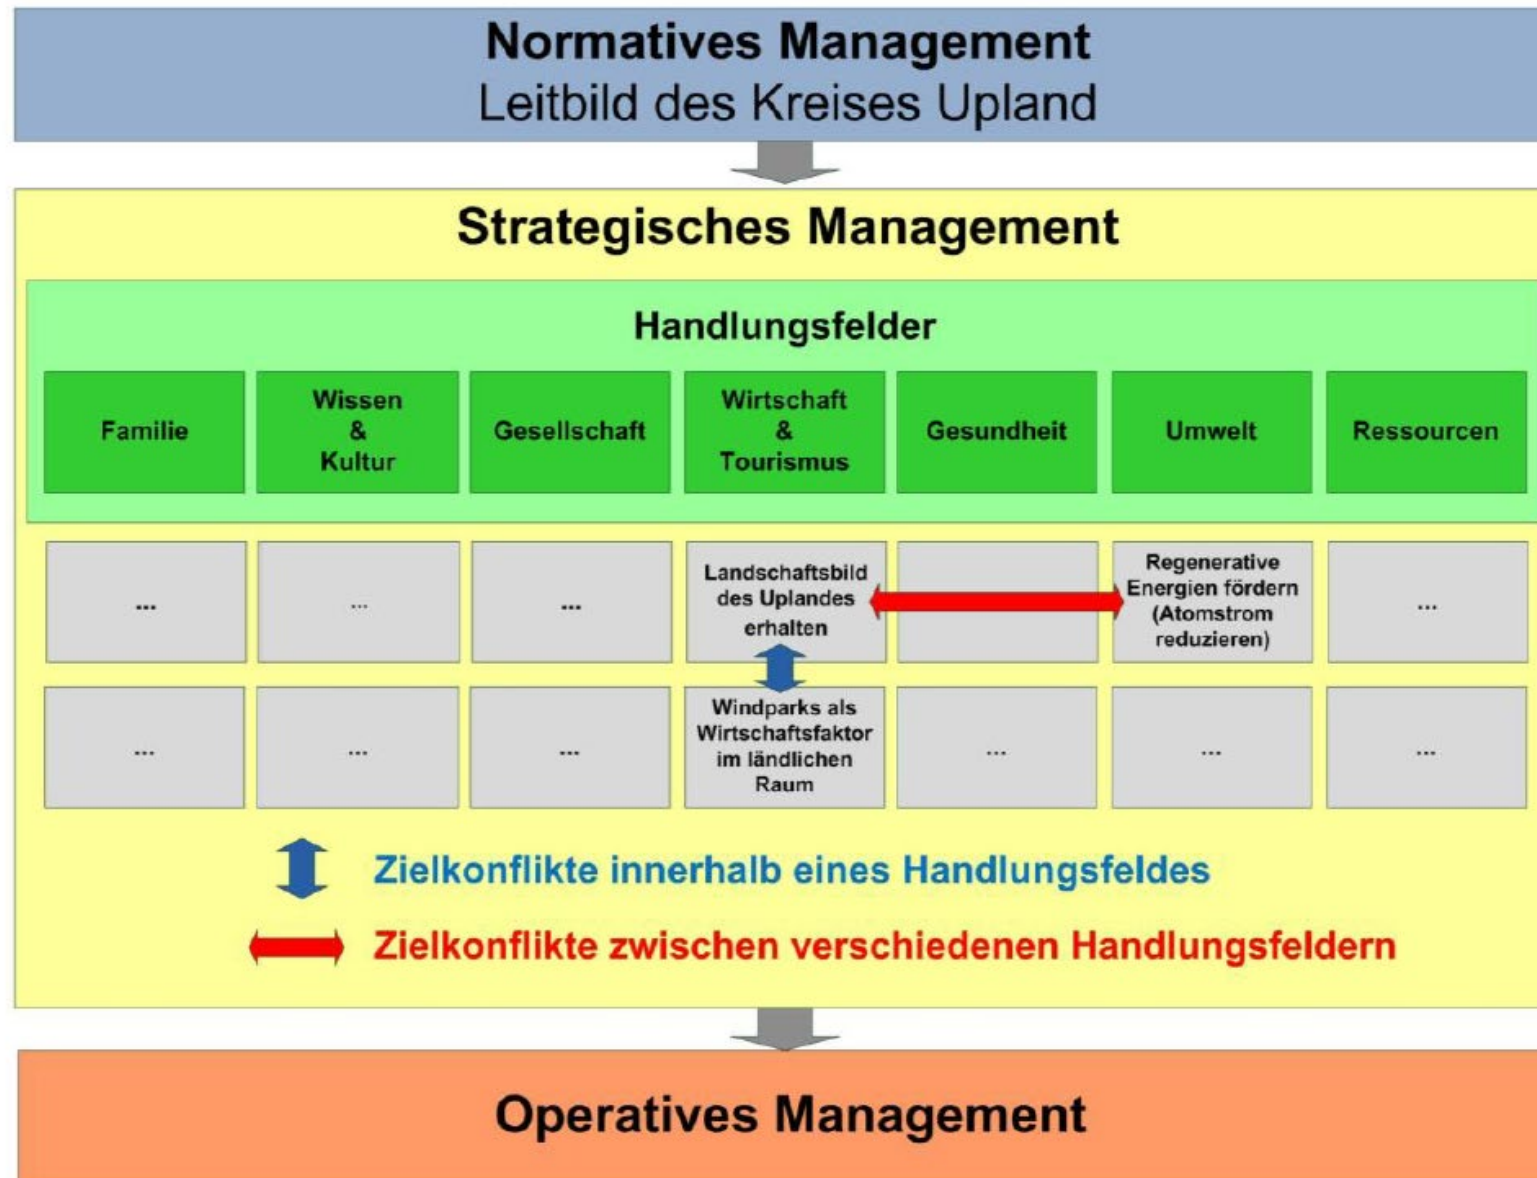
Normatives Management
Leitbild des Kreises Upland

Strategisches Management

Handlungsfelder

| Familie | Wissen & Kultur | Gesellschaft | Wirtschaft & Tourismus | Gesundheit | Umwelt | Ressourcen |
|---|---|---|---|---|---|---|
| ... | ... | ... | Landschaftsbild des Uplandes erhalten | | Regenerative Energien fördern (Atomstrom reduzieren) | ... |
| ... | ... | ... | Windparks als Wirtschaftsfaktor im ländlichen Raum | ... | ... | ... |

Zielkonflikte innerhalb eines Handlungsfeldes

Zielkonflikte zwischen verschiedenen Handlungsfeldern

Operatives Management